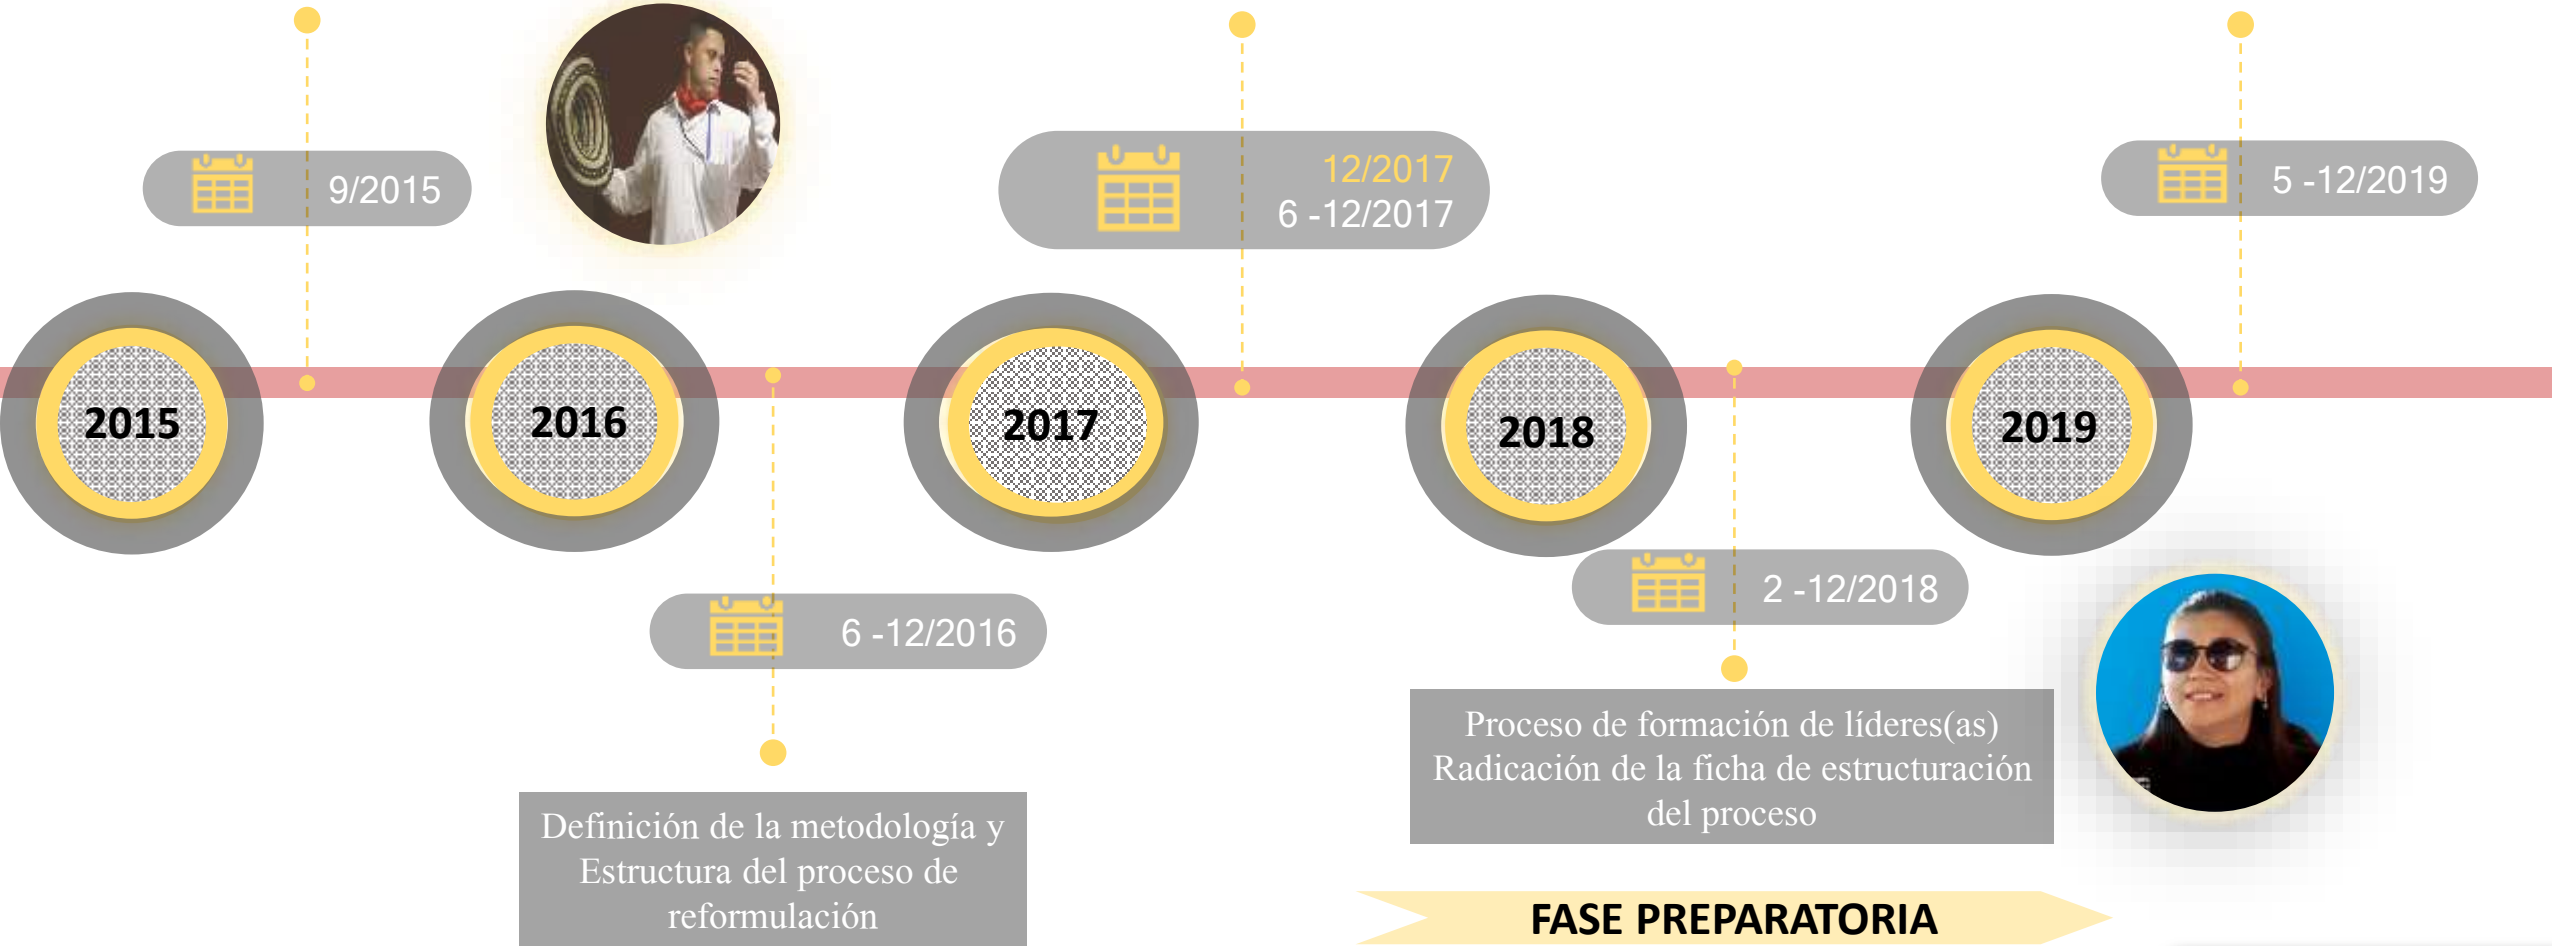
9/2015

12/2017
6 -12/2017

5 -12/2019

2015

2016

2017

2018

2019

2 -12/2018

6 -12/2016

Proceso de formación de líderes(as) Radicación de la ficha de estructuración del proceso

Definición de la metodología y Estructura del proceso de reformulación

FASE PREPARATORIA